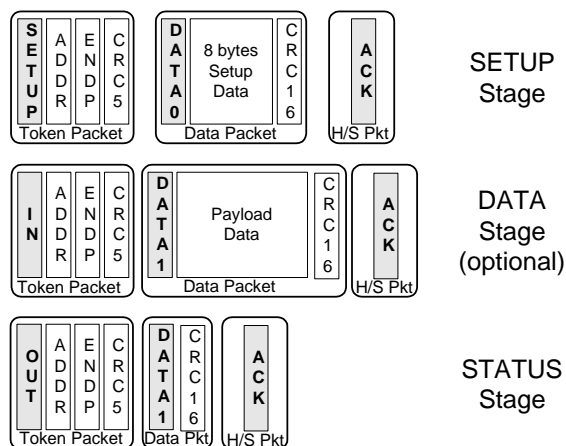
SETUP
ADDR
ENDP
CRC5
Token Packet

DATA0
8 bytes Setup Data
CRC16
Data Packet

ACK
H/S Pkt

SETUP Stage

IN
ADDR
ENDP
CRC5
Token Packet

DATA1
Payload Data
CRC16
Data Packet

ACK
H/S Pkt

DATA Stage (optional)

OUT
ADDR
ENDP
CRC5
Token Packet

DATA1
CRC16
Data Pkt

ACK
H/S Pkt

STATUS Stage